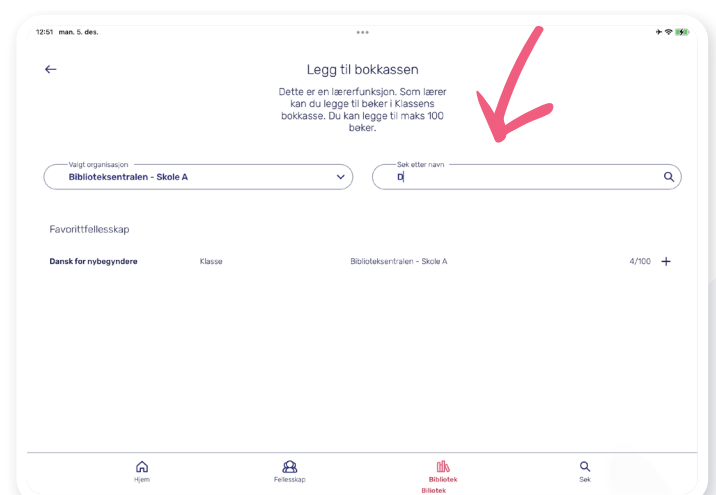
12:51 man. 5. des.

Legg til bokkassen

Dette er en lærerfunksjon. Som lærer kan du legge til bøker i Klassens bokkasse. Du kan legge til maks 100 bøker.

Valgt organisasjon
Biblioteksentralen - Skole A

Søk etter navn
D

Favorittfellesskap

| Dansk for nybegyndere | Klasse | Biblioteksentralen - Skole A | 4/100 + |
|---|---|---|---|

Hjem
Fellesskap
Bibliotek
Søk
Bibliotek